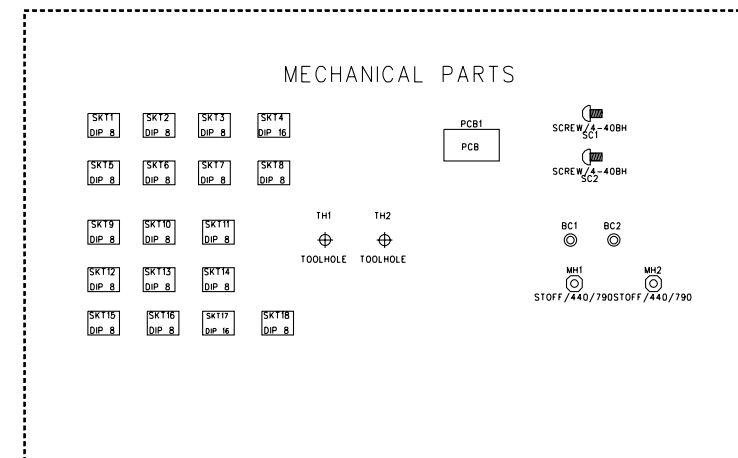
MECHANICAL PARTS

SKT1
DIP 8

SKT2
DIP 8

SKT3
DIP 8

SKT4
DIP 16

PCB1
PCB

SCREW/4-40BH
SC1

SKT5
DIP 8

SKT6
DIP 8

SKT7
DIP 8

SKT8
DIP 8

SCREW/4-40BH
SC2

SKT9
DIP 8

SKT10
DIP 8

SKT11
DIP 8

TH1
TOOLHOLE

TH2
TOOLHOLE

BC1

BC2

SKT12
DIP 8

SKT13
DIP 8

SKT14
DIP 8

MH1
STOFF/440/790

MH2
STOFF/440/790

SKT15
DIP 8

SKT16
DIP 8

SKT17
DIP 16

SKT18
DIP 8